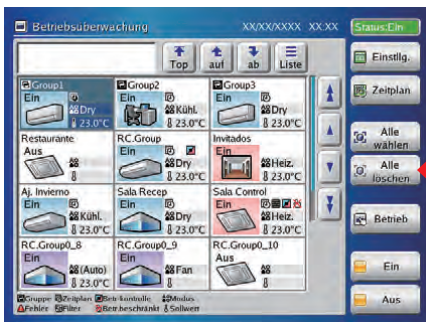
Betriebsüberwachung XX/XX/XXXX XX:XX Status:Ein

Top auf ab Liste

Einstlg.

Zeitplan

Alle wählen

Alle löschen

Betrieb

Ein

Aus

Group1
Ein
Dry
23.0°C

Group2
Ein
Kühl.
23.0°C

Group3
Ein
Dry
23.0°C

Restaurante
Aus

RC.Group
Ein
Dry
23.0°C

Invitados
Ein
Heiz.
23.0°C

Aj. Invierno
Ein
Kühl.
23.0°C

Sala Recep
Ein
Dry
23.0°C

Sala Control
Ein
Heiz.
23.0°C

RC.Group0_8
Ein
(Auto)
23.0°C

RC.Group0_9
Ein
Fan
23.0°C

RC.Group0_10
Aus

Gruppe Zeitplan Fern-Kontrolle Modus
Fehler Filter Fern beschränkt Sollwert